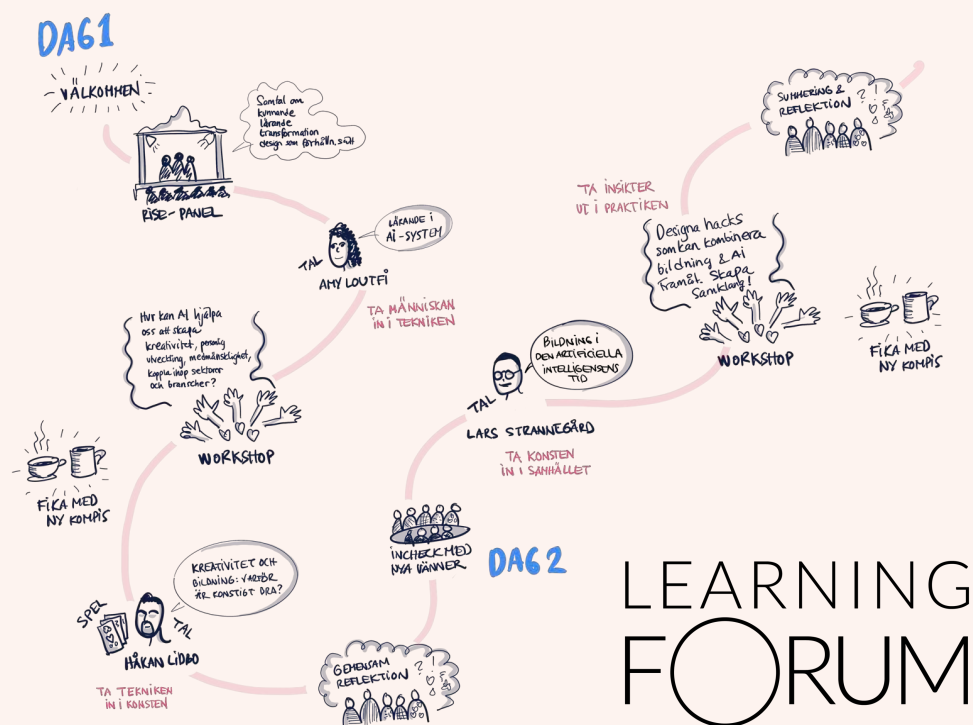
DAG 1

VÄLKOMMEN

Samtal om kommande lärande transformation design som förhålln.sätt

RISE-PANEL

Lärande i AI-SYSTEM

TAL
AMY LOUTFI

TA MÄNNISKAN IN I TEKNIKEN

Hur kan AI hjälpa oss att skapa kreativitet, personlig utveckling, medmänsklighet, koppla ihop sektorer och branscher?

WORKSHOP

FIKA MED NY KOMPIS

KREATIVITET OCH BILDNING: VARFÖR ÄR KONSTIGT BRA?

SPEL
TAL
HÅKAN LIDBO

TA TEKNIKEN IN I KONSTEN

GEMENSAM REFLEKTION

INCHECK MED NYA VÄNNER

DAG 2

BILDNING I DEN ARTIFICIELLA INTELLIGENSENS TID

TAL
LARS STRANNEGÅRD

TA KONSTEN IN I SAMHÄLLET

Designa hacks som kan kombinera bildning & AI framåt. Skapa samklang!

WORKSHOP

TA INSIKTER UT I PRAKTIKEN

SUMMERING & REFLEKTION

FIKA MED NY KOMPIS

LEARNING FORUM